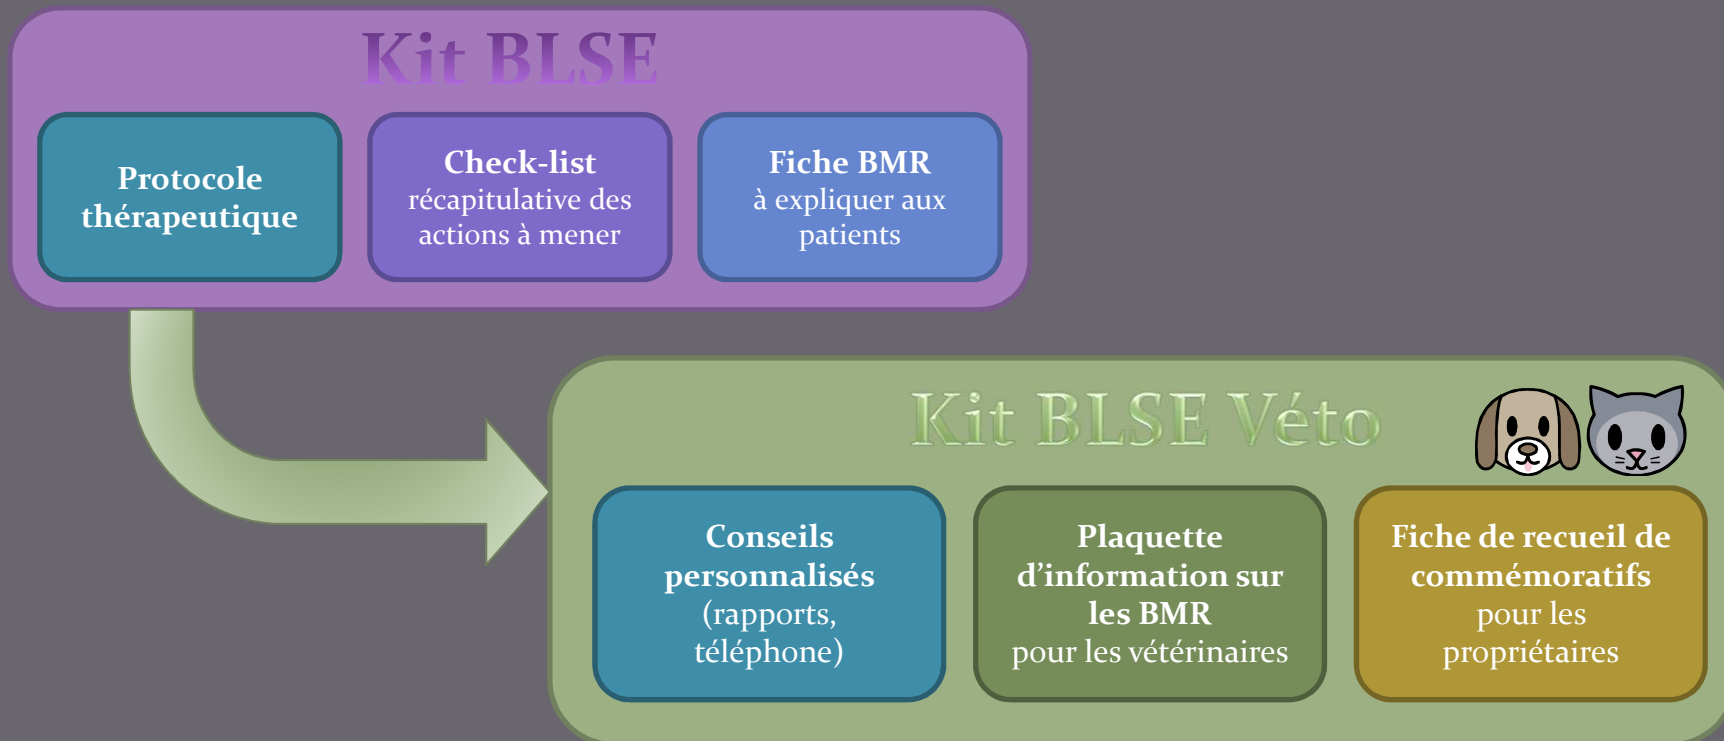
Kit BLSE

Protocole thérapeutique

Check-list récapitulative des actions à mener

Fiche BMR à expliquer aux patients

Kit BLSE Véto

Conseils personnalisés (rapports, téléphone)

Plaquette d'information sur les BMR pour les vétérinaires

Fiche de recueil de commémoratifs pour les propriétaires